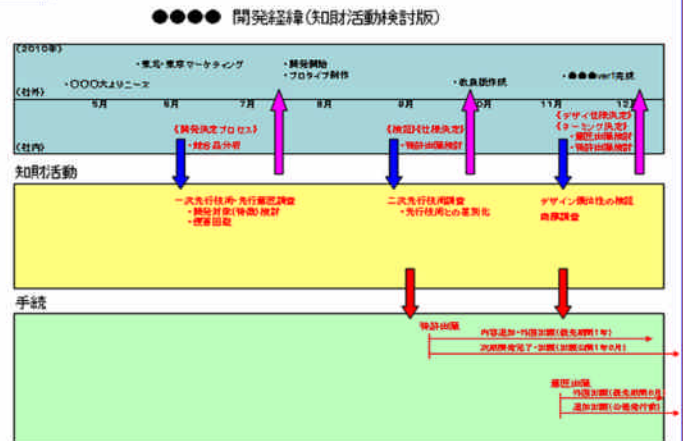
●●●● 開発経緯(知財活動検討版)

(2010年)

(社外)

・〇〇〇大よりニーズ

・東名・東京マーケティング

・開発開始
・プロタイプ制作

・教具開作成

・●●●ver1完成

5月 6月 7月 8月 9月 10月 11月 12月

(社内)

【開発決定プロセス】
・競合品分析

【検証】【仕様決定】
・特許出願検討

【デザイン仕様決定】
【ターゲティング決定】
・意匠出願検討
・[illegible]出願検討

知財活動

一次先行技術・先行意匠調査
・開発対象(特徴)検討
・調査回避

二次先行技術調査
・先行技術との差別化

デザイン独自性の検証
商標調査

手続

特許出願

内容追加・内容加筆(優先期間1年)

次期開発完了・出願(出願後1年6月)

意匠出願

内容追加(優先期間6月)

追加出願(公報発行前)